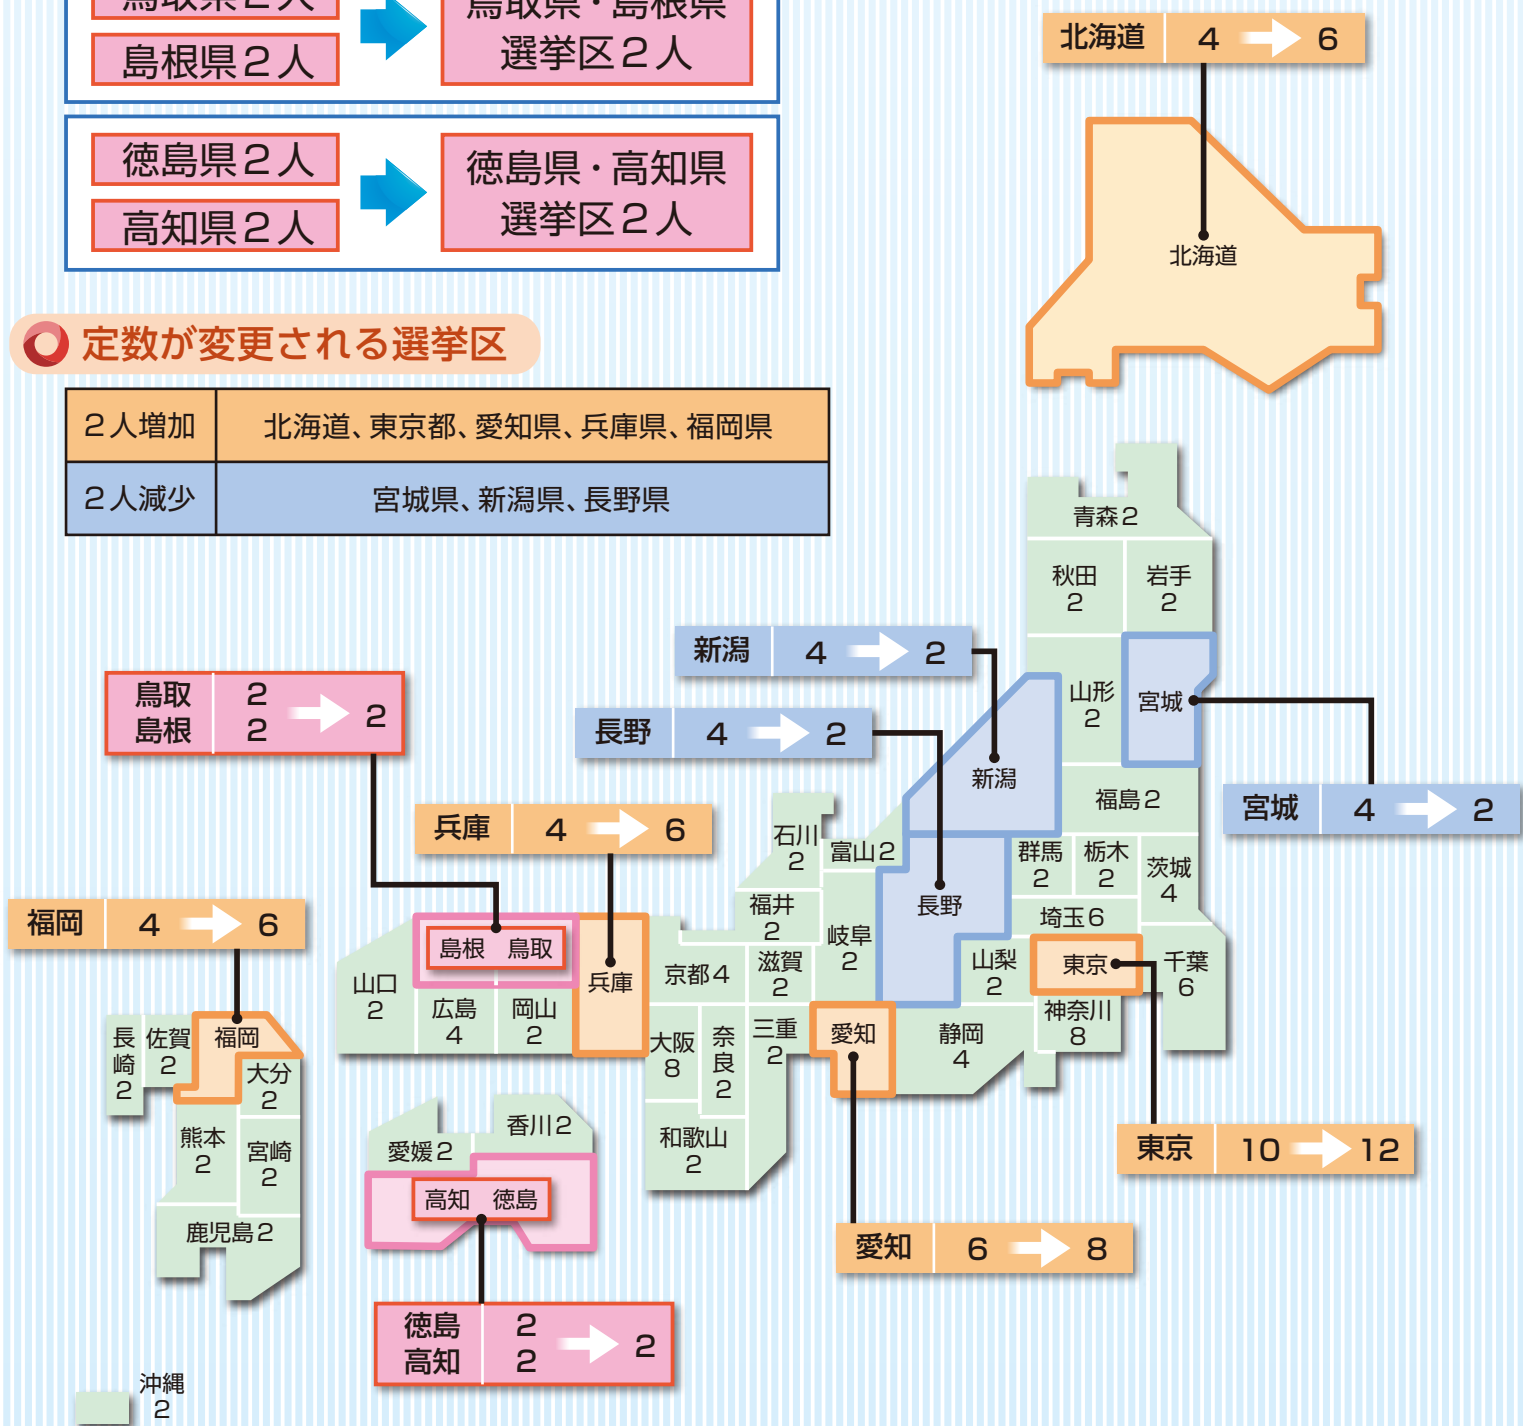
鳥取県２人
島根県２人
鳥取県・島根県
選挙区２人

徳島県２人
高知県２人
徳島県・高知県
選挙区２人

定数が変更される選挙区

| ２人増加 | 北海道、東京都、愛知県、兵庫県、福岡県 |
|---|---|
| ２人減少 | 宮城県、新潟県、長野県 |

北海道 4 → 6
北海道

青森2
秋田 2
岩手 2
新潟 4 → 2
山形 2
宮城
長野 4 → 2
新潟
宮城 4 → 2
福島2
鳥取 島根 2 2 → 2
兵庫 4 → 6
石川 2
富山2
群馬 2
栃木 2
茨城 4
長野
福井 2
埼玉6
福岡 4 → 6
島根 鳥取
岐阜 2
山梨 2
東京
千葉 6
山口 2
兵庫
京都4
滋賀 2
広島 4
岡山 2
神奈川 8
長崎 2
佐賀 2
福岡
大阪 8
奈良 2
三重 2
愛知
静岡 4
大分 2
香川2
熊本 2
宮崎 2
愛媛2
和歌山 2
東京 10 → 12
高知 徳島
鹿児島2
愛知 6 → 8
徳島 高知 2 2 → 2
沖縄 2